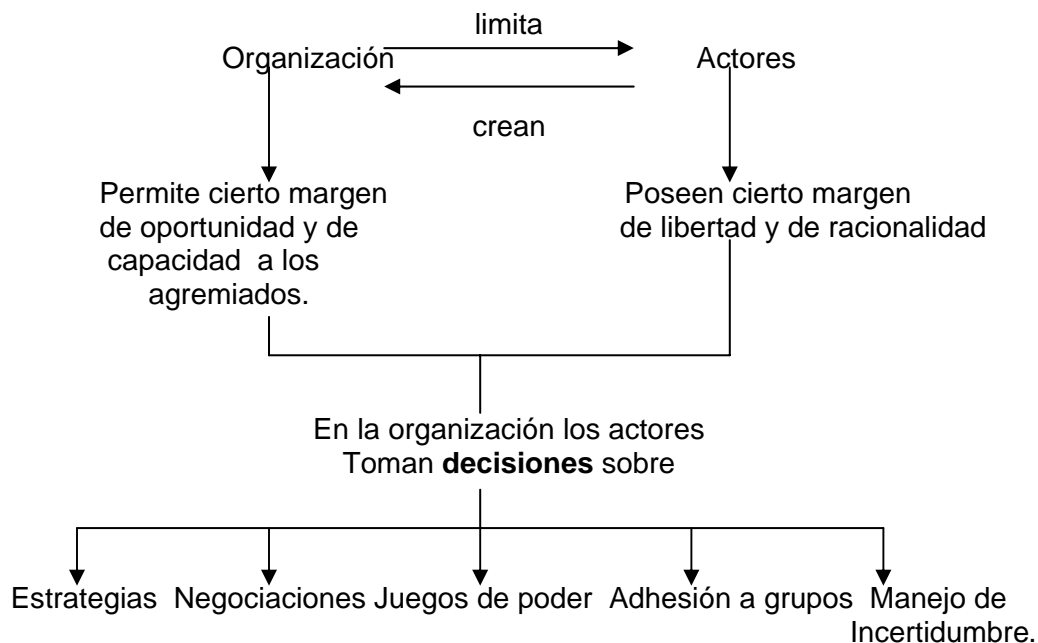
limita

Organización

Actores

crean

Permite cierto margen de oportunidad y de capacidad a los agremiados.

Poseen cierto margen de libertad y de racionalidad

En la organización los actores Toman **decisiones** sobre

Estrategias

Negociaciones

Juegos de poder

Adhesión a grupos

Manejo de Incertidumbre.